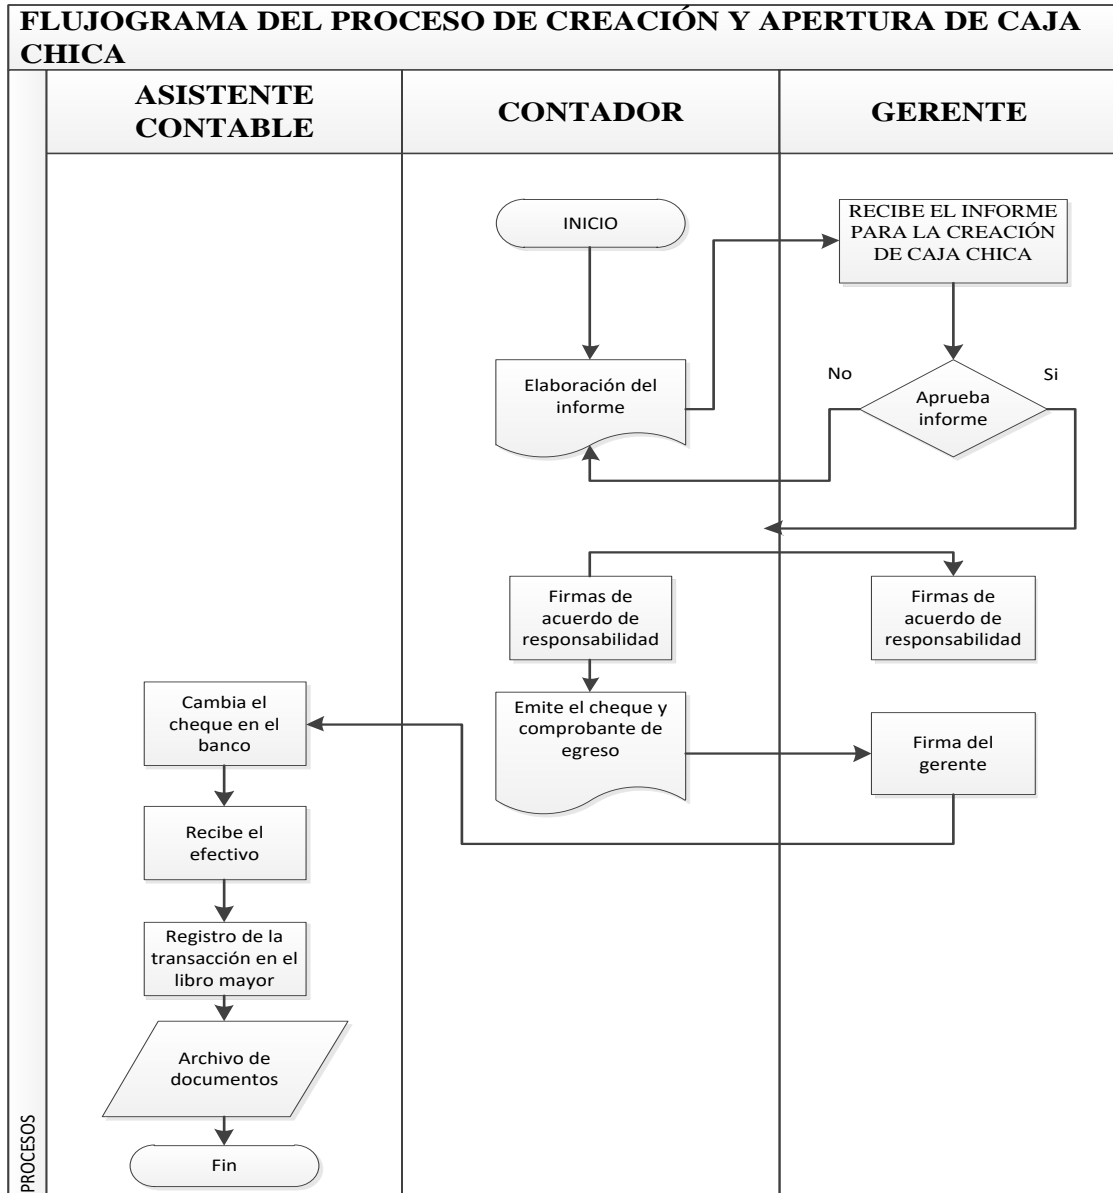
FLUJOGRAMA DEL PROCESO DE CREACIÓN Y APERTURA DE CAJA CHICA

ASISTENTE CONTABLE

CONTADOR

GERENTE

INICIO

RECIBE EL INFORME PARA LA CREACIÓN DE CAJA CHICA

Elaboración del informe

No

Aprueba informe

Si

Firmas de acuerdo de responsabilidad

Firmas de acuerdo de responsabilidad

Cambia el cheque en el banco

Emite el cheque y comprobante de egreso

Firma del gerente

Recibe el efectivo

Registro de la transacción en el libro mayor

Archivo de documentos

Fin

PROCESOS